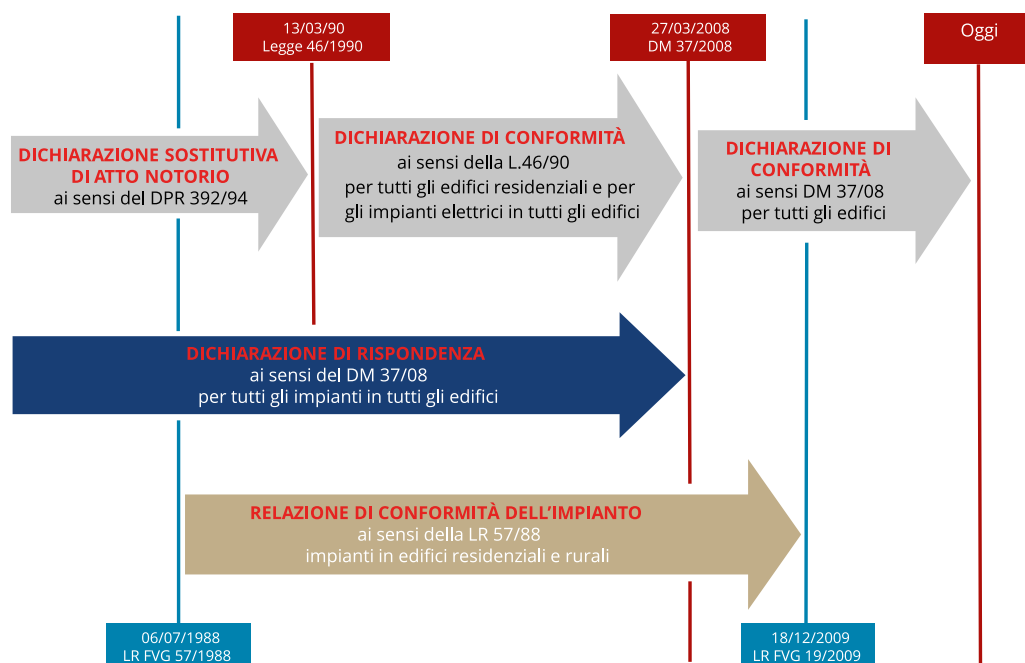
13/03/90
Legge 46/1990

27/03/2008
DM 37/2008

Oggi

DICHIARAZIONE SOSTITUTIVA DI ATTO NOTORIO
ai sensi del DPR 392/94

DICHIARAZIONE DI CONFORMITÀ
ai sensi della L.46/90
per tutti gli edifici residenziali e per gli impianti elettrici in tutti gli edifici

DICHIARAZIONE DI CONFORMITÀ
ai sensi DM 37/08
per tutti gli edifici

DICHIARAZIONE DI RISPONDENZA
ai sensi del DM 37/08
per tutti gli impianti in tutti gli edifici

RELAZIONE DI CONFORMITÀ DELL'IMPIANTO
ai sensi della LR 57/88
impianti in edifici residenziali e rurali

06/07/1988
LR FVG 57/1988

18/12/2009
LR FVG 19/2009